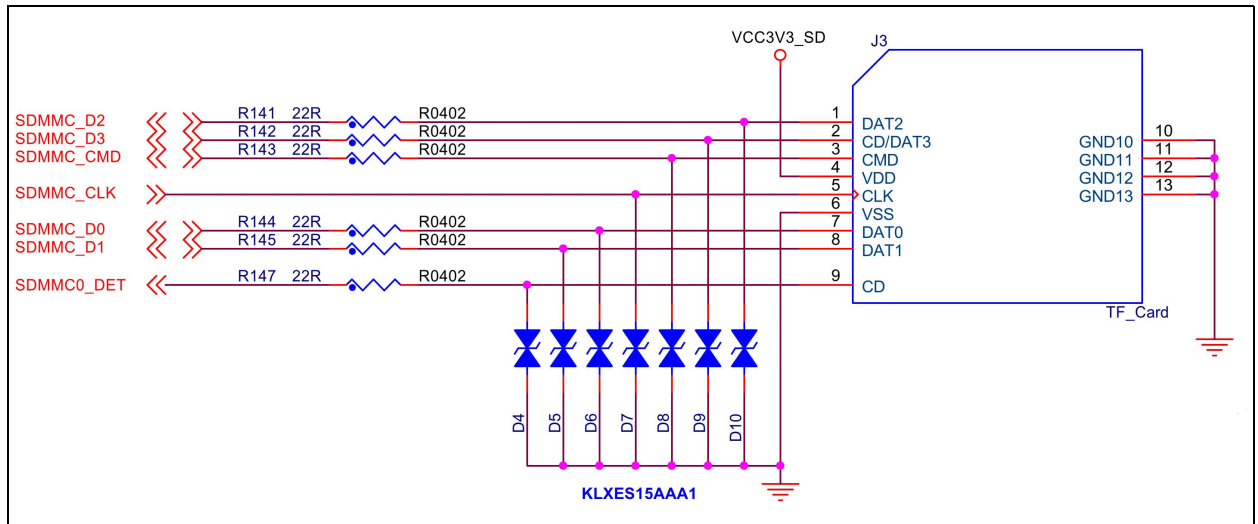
VCC3V3_SD

J3

SDMMC_D2
SDMMC_D3
SDMMC_CMD
SDMMC_CLK
SDMMC_D0
SDMMC_D1
SDMMC0_DET

R141 22R R0402
R142 22R R0402
R143 22R R0402
R144 22R R0402
R145 22R R0402
R147 22R R0402

1 DAT2
2 CD/DAT3
3 CMD
4 VDD
5 CLK
6
7 VSS
8 DAT0
DAT1
9 CD

GND10 10
GND11 11
GND12 12
GND13 13

TF_Card

D4 D5 D6 D7 D8 D9 D10

KLXES15AAA1